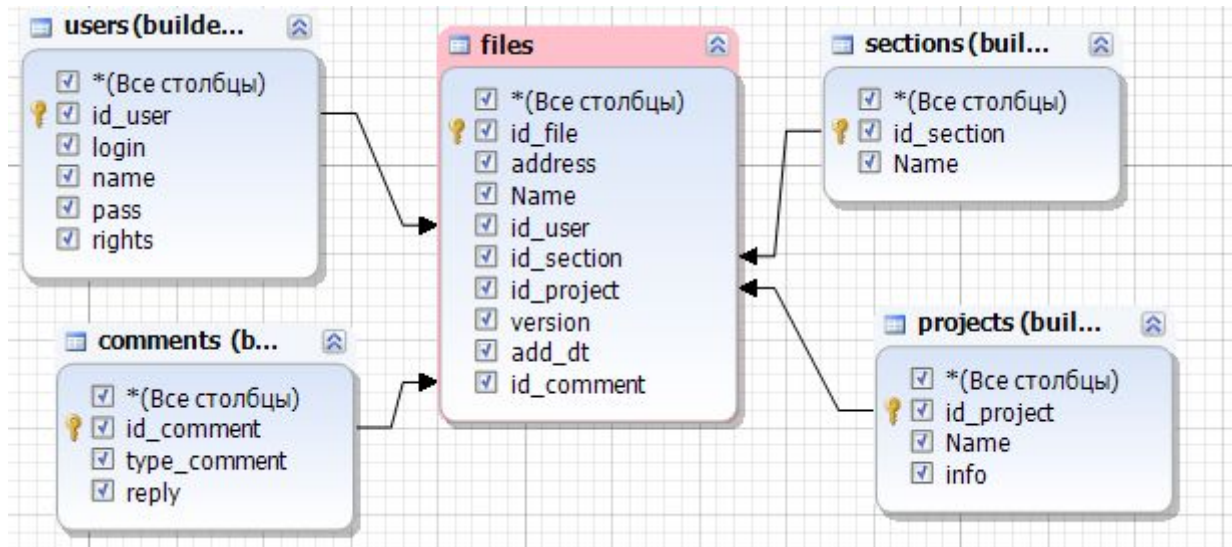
users (builde...

*(Все столбцы)
id_user
login
name
pass
rights

files

*(Все столбцы)
id_file
address
Name
id_user
id_section
id_project
version
add_dt
id_comment

sections (buil...

*(Все столбцы)
id_section
Name

comments (b...

*(Все столбцы)
id_comment
type_comment
reply

projects (buil...

*(Все столбцы)
id_project
Name
info